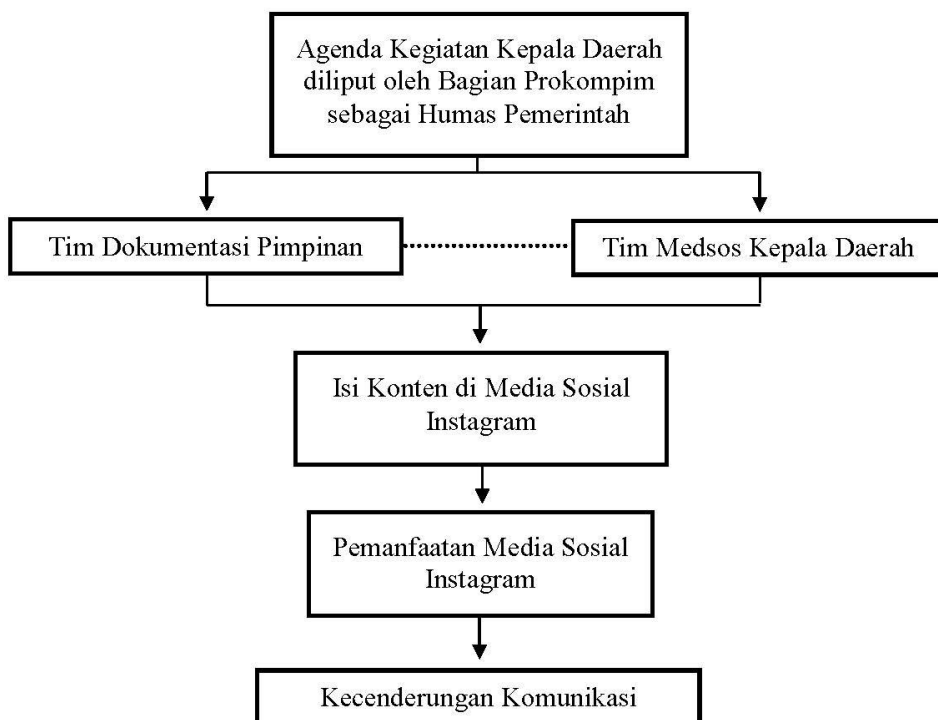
Agenda Kegiatan Kepala Daerah diliput oleh Bagian Prokompim sebagai Humas Pemerintah

Tim Dokumentasi Pimpinan

Tim Medsos Kepala Daerah

Isi Konten di Media Sosial Instagram

Pemanfaatan Media Sosial Instagram

Kecenderungan Komunikasi